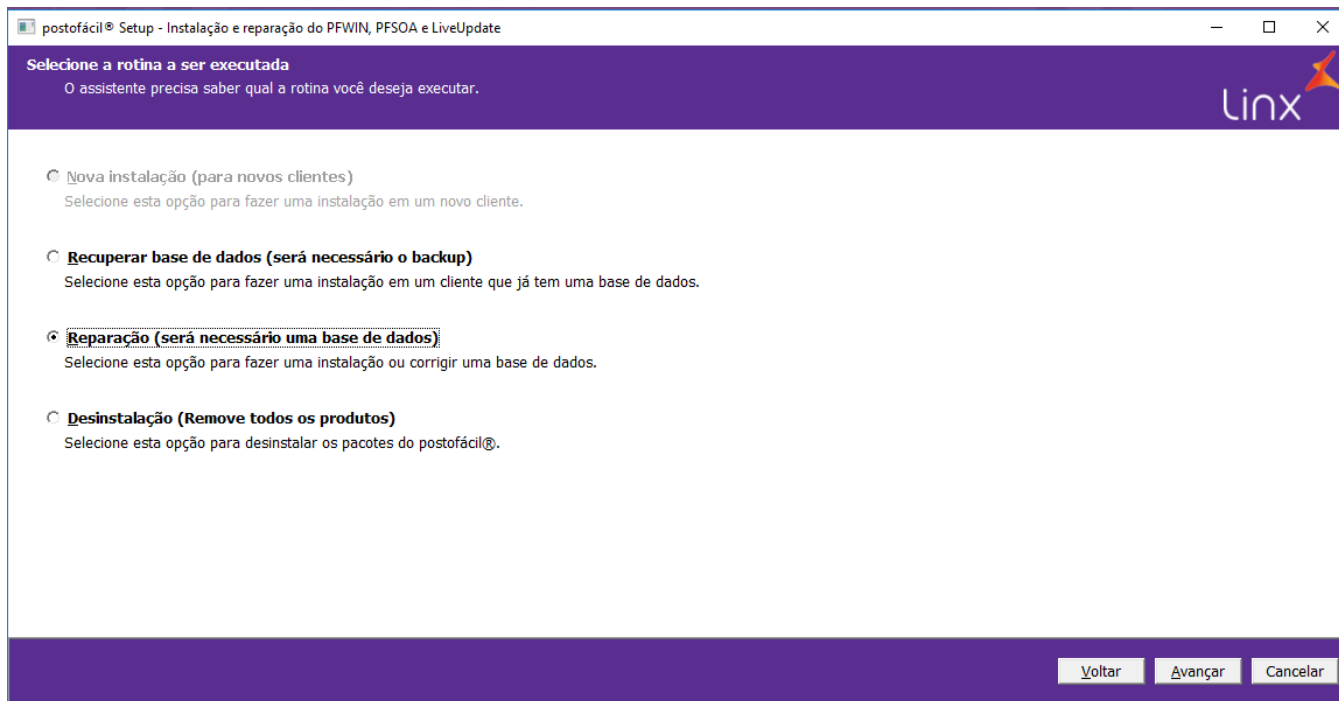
postofácil® Setup - Instalação e reparação do PFWIN, PFSOA e LiveUpdate

Selecione a rotina a ser executada
O assistente precisa saber qual a rotina você deseja executar.

Linx

Nova instalação (para novos clientes)
Selecione esta opção para fazer uma instalação em um novo cliente.

Recuperar base de dados (será necessário o backup)
Selecione esta opção para fazer uma instalação em um cliente que já tem uma base de dados.

Reparação (será necessário uma base de dados)
Selecione esta opção para fazer uma instalação ou corrigir uma base de dados.

Desinstalação (Remove todos os produtos)
Selecione esta opção para desinstalar os pacotes do postofácil®.

Voltar Avançar Cancelar